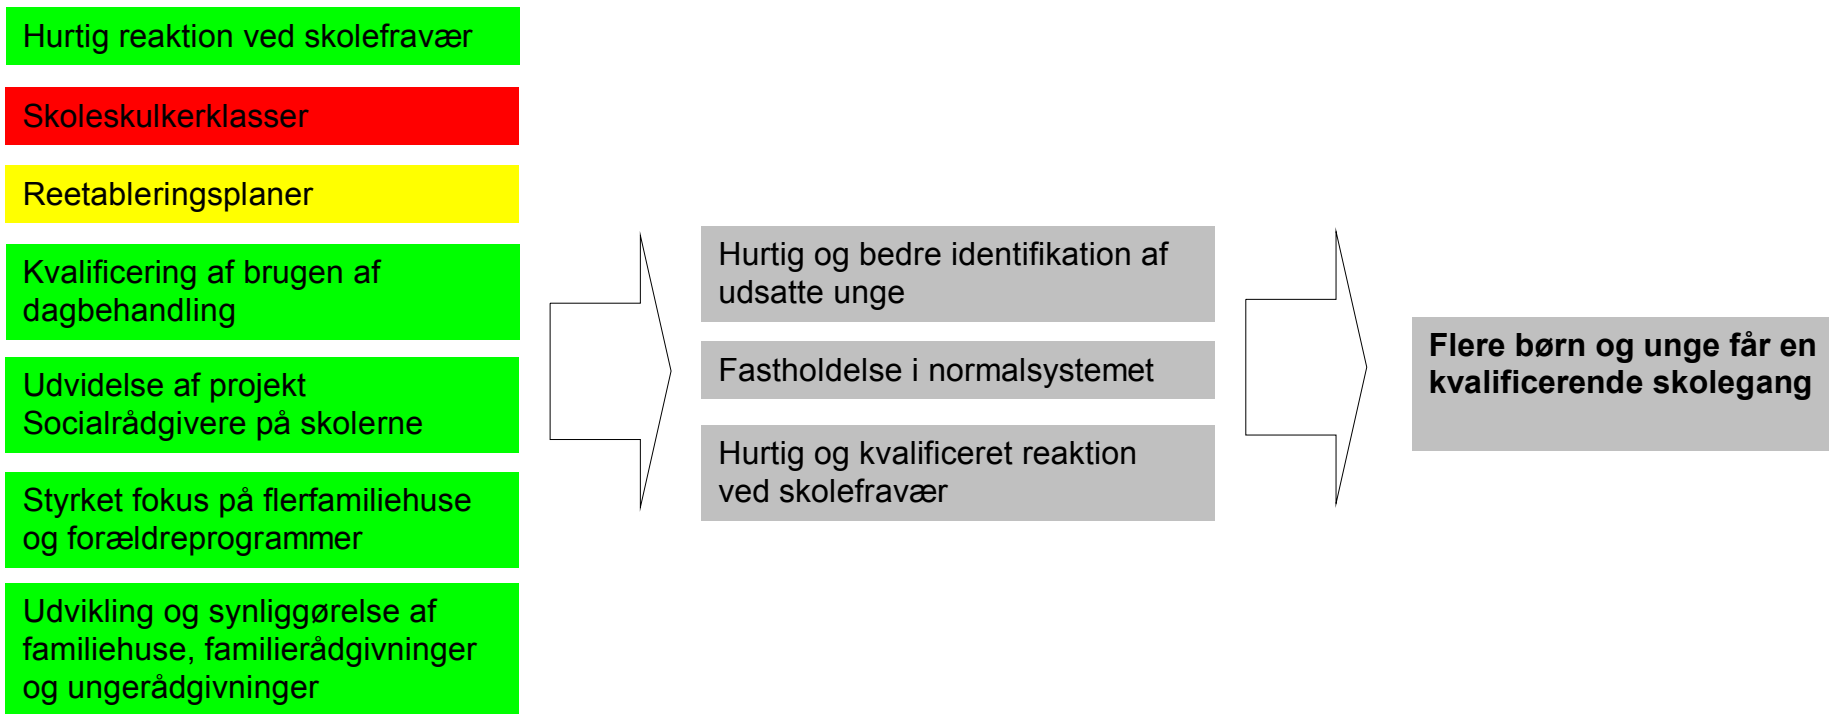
Hurtig reaktion ved skolefravær

Skoleskulkerklasser

Reetableringsplaner

Kvalificering af brugen af dagbehandling

Udvidelse af projekt Socialrådgivere på skolerne

Styrket fokus på flerfamiliehuse og forældreprogrammer

Udvikling og synliggørelse af familiehuse, familierådgivninger og ungerådgivninger

Hurtig og bedre identifikation af udsatte unge

Fastholdelse i normalsystemet

Hurtig og kvalificeret reaktion ved skolefravær

**Flere børn og unge får en kvalificerende skolegang**